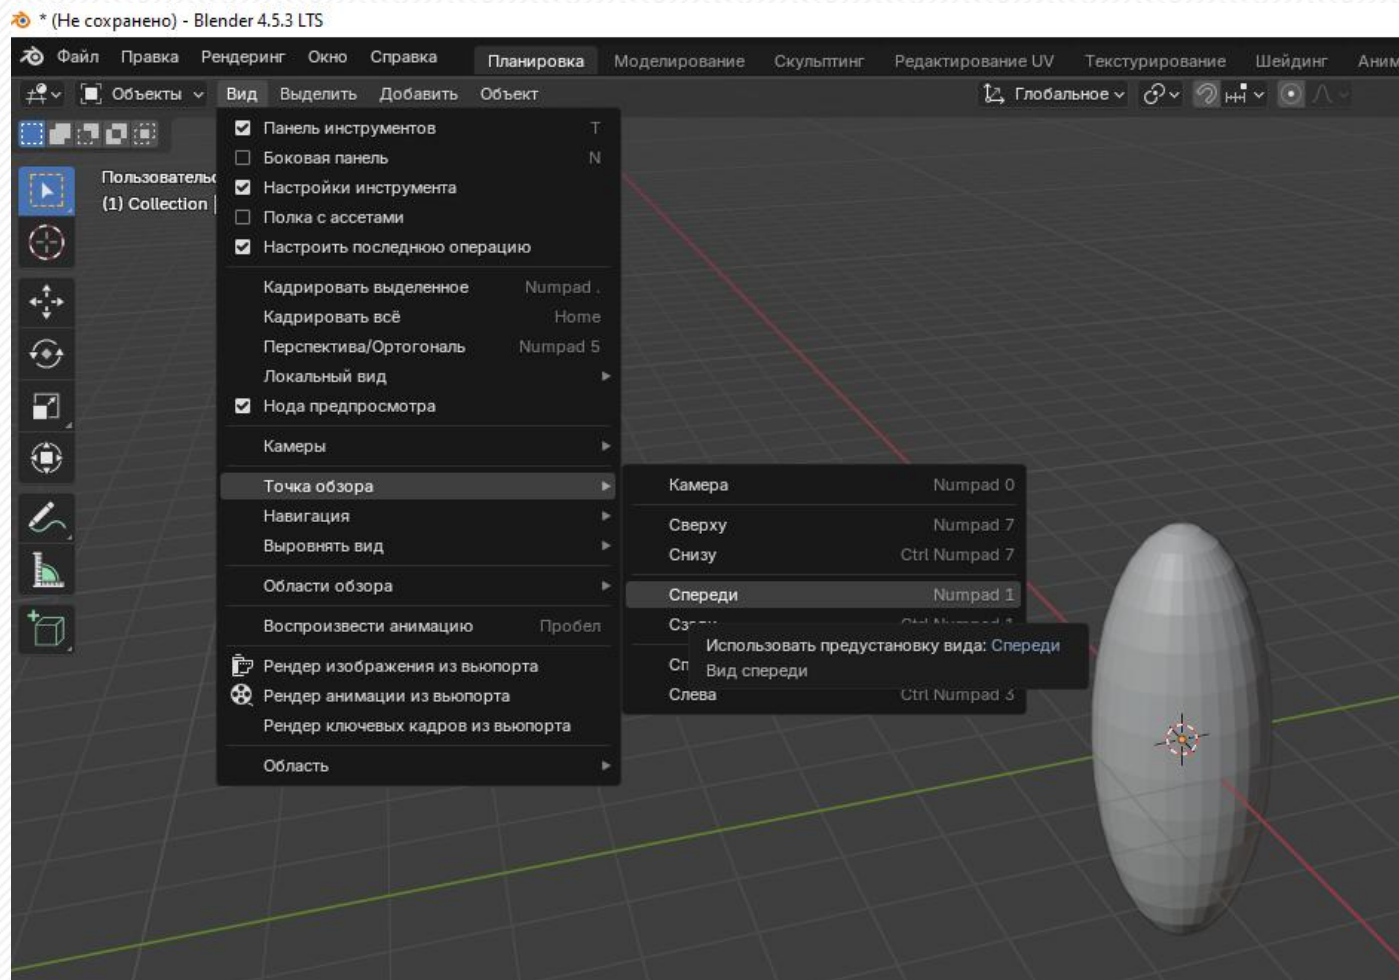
* (Не сохранено) - Blender 4.5.3 LTS

Файл Правка Рендеринг Окно Справка Планировка Моделирование Скульптинг Редактирование UV Текстурирование Шейдинг Аним

Объекты Вид Выделить Добавить Объект Глобальное

Пользовательс
(1) Collection |

Панель инструментов T
Боковая панель N
Настройки инструмента
Полка с ассетами
Настроить последнюю операцию
Кадрировать выделенное Numpad .
Кадрировать всё Home
Перспектива/Ортогональ Numpad 5
Локальный вид
Нода предпросмотра
Камеры
Точка обзора
Навигация
Выровнять вид
Области обзора
Воспроизвести анимацию Пробел
Рендер изображения из вьюпорта
Рендер анимации из вьюпорта
Рендер ключевых кадров из вьюпорта
Область

Камера Numpad 0
Сверху Numpad 7
Снизу Ctrl Numpad 7
Спереди Numpad 1
Сз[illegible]
Сп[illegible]
Слева Ctrl Numpad 3

Использовать предустановку вида: Спереди
Вид спереди